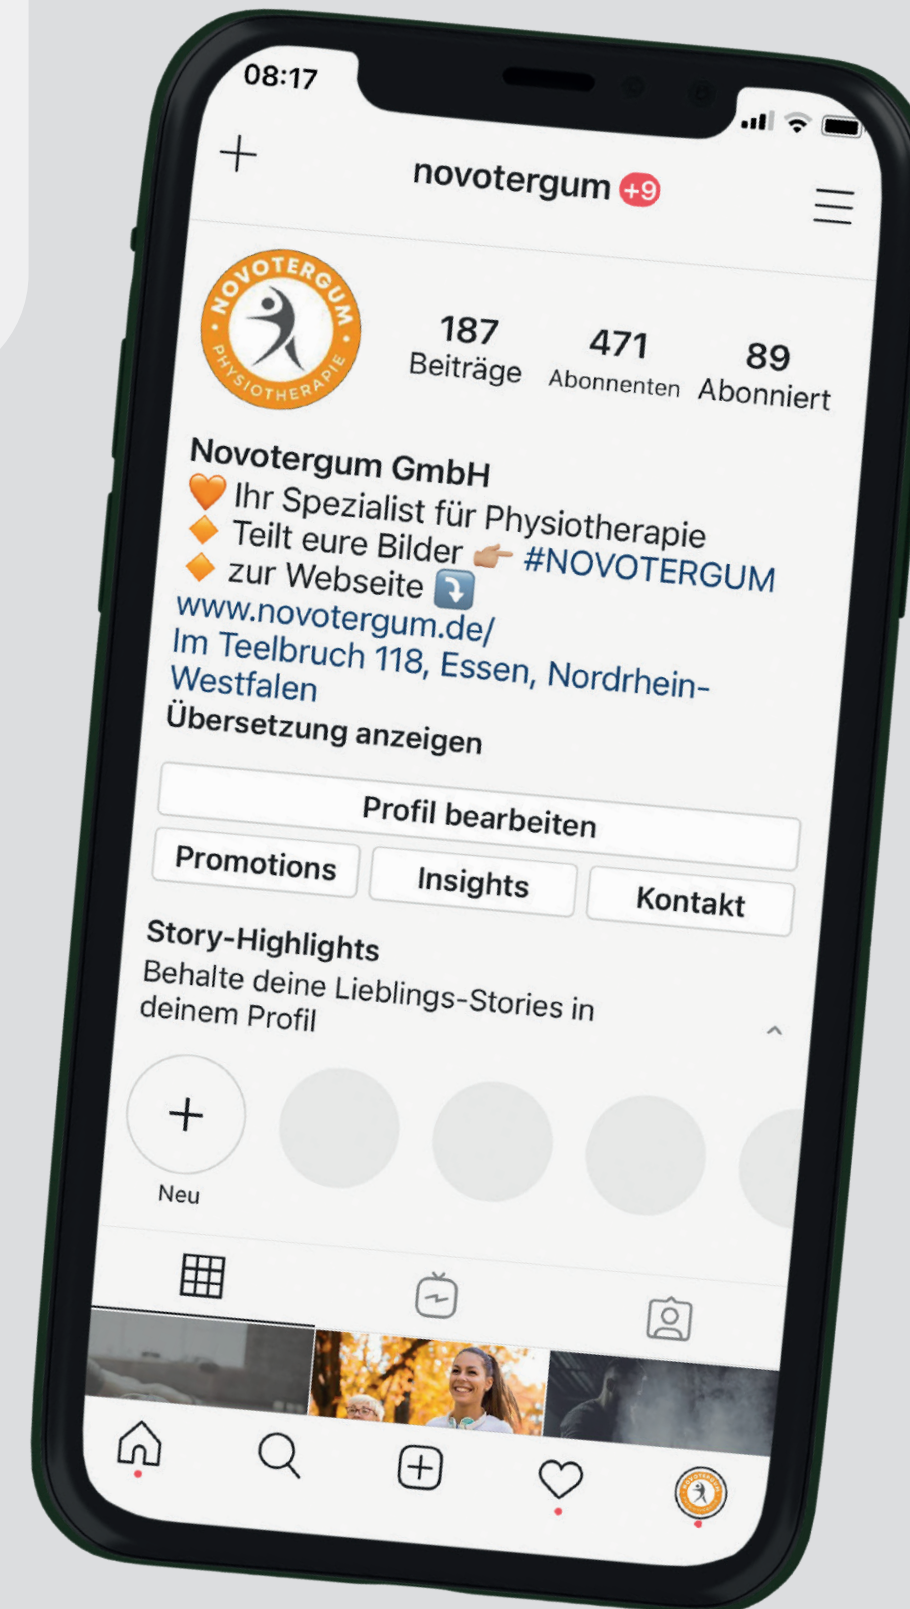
08:17

+

novotergum +9

NOVOTERGUM PHYSIOTHERAPIE

187 Beiträge

471 Abonnenten

89 Abonniert

Novotergum GmbH
🧡 Ihr Spezialist für Physiotherapie
🔶 Teilt eure Bilder 👉 #NOVOTERGUM
🔶 zur Webseite ⤵️
www.novotergum.de/
Im Teelbruch 118, Essen, Nordrhein-Westfalen
Übersetzung anzeigen

Profil bearbeiten

Promotions

Insights

Kontakt

Story-Highlights
Behalte deine Lieblings-Stories in deinem Profil

Neu